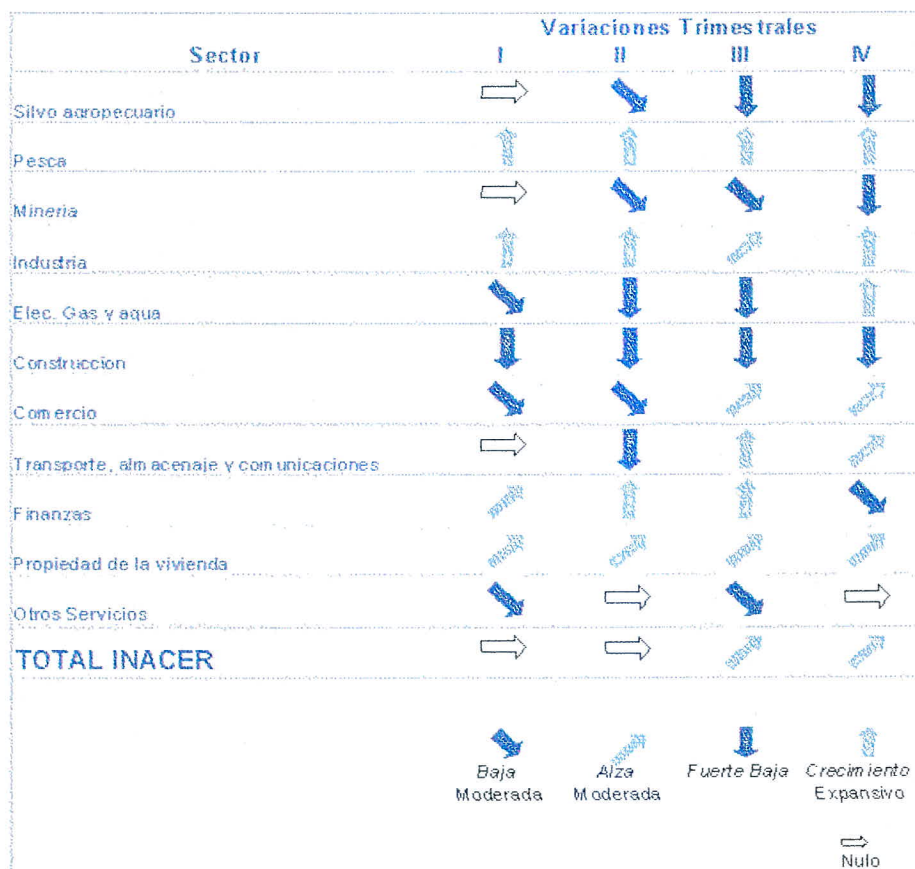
| Sector | Variaciones Trimestrales I | II | III | IV |
|---|---|---|---|---|
| Silvo agropecuario | | | | |
| Pesca | | | | |
| Mineria | | | | |
| Industria | | | | |
| Elec. Gas y agua | | | | |
| Construccion | | | | |
| Comercio | | | | |
| Transporte, almacenaje y comunicaciones | | | | |
| Finanzas | | | | |
| Propiedad de la vivienda | | | | |
| Otros Servicios | | | | |
| TOTAL INACER | | | | |

Baja Moderada
Alza Moderada
Fuerte Baja
Crecimiento Expansivo
Nulo